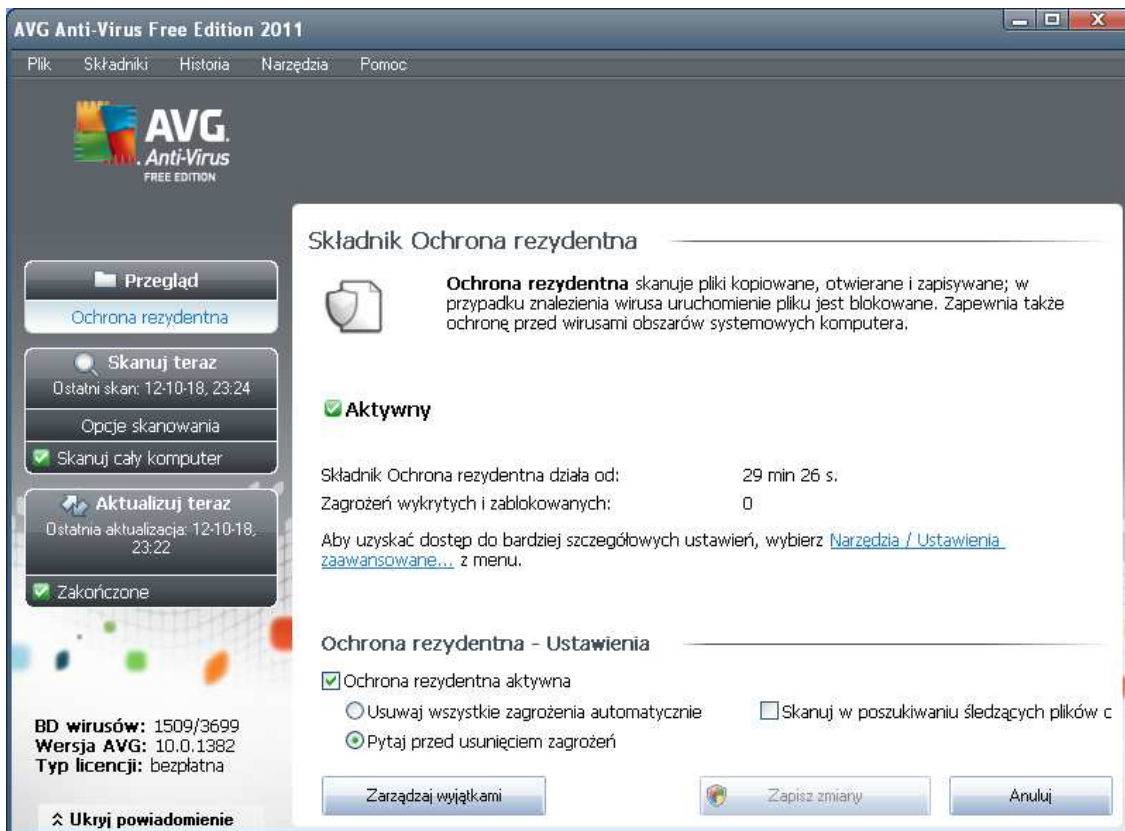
AVG Anti-Virus Free Edition 2011

Plik Składniki Historia Narzędzia Pomoc

AVG Anti-Virus FREE EDITION

Przegląd

Ochrona rezydentna

Skanuj teraz

Ostatni skan: 12-10-18, 23:24

Opcje skanowania

Skanuj cały komputer

Aktualizuj teraz

Ostatnia aktualizacja: 12-10-18, 23:22

Zakończone

BD wirusów: 1509/3699
Wersja AVG: 10.0.1382
Typ licencji: bezpłatna

Ukryj powiadomienie

Składnik Ochrona rezydentna

**Ochrona rezydentna** skanuje pliki kopiowane, otwierane i zapisywane; w przypadku znalezienia wirusa uruchomienie pliku jest blokowane. Zapewnia także ochronę przed wirusami obszarów systemowych komputera.

Aktywny

Składnik Ochrona rezydentna działa od: 29 min 26 s.
Zagrożeń wykrytych i zablokowanych: 0

Aby uzyskać dostęp do bardziej szczegółowych ustawień, wybierz Narzędzia / Ustawienia zaawansowane... z menu.

Ochrona rezydentna - Ustawienia

Ochrona rezydentna aktywna

Usuwaj wszystkie zagrożenia automatycznie

Skanuj w poszukiwaniu śledzących plików c

Pytaj przed usunięciem zagrożeń

Zarządzaj wyjątkami

Zapisz zmiany

Anuluj